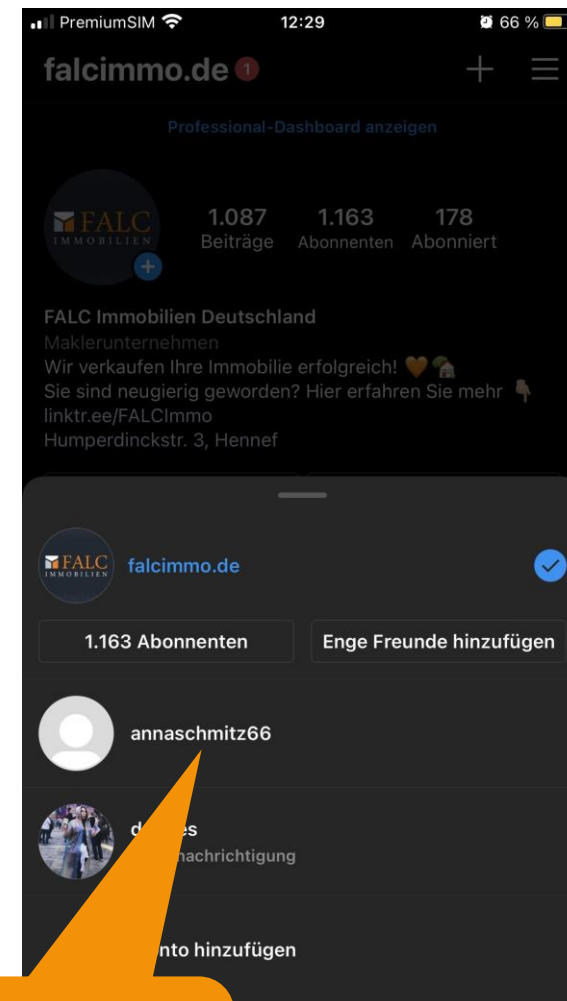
PremiumSIM 12:29 66 %

falcimmo.de 1

Professional-Dashboard anzeigen

FALC IMMOBILIEN

1.087 Beiträge 1.163 Abonnenten 178 Abonniert

FALC Immobilien Deutschland
Maklerunternehmen
Wir verkaufen Ihre Immobilie erfolgreich! 🧡🏠
Sie sind neugierig geworden? Hier erfahren Sie mehr 👇
linktr.ee/FALCImmo
Humperdinckstr. 3, Hennef

FALC IMMOBILIEN falcimmo.de

1.163 Abonnenten

Enge Freunde hinzufügen

annaschmitz66

d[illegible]es
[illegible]achrichtigung

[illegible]nto hinzufügen